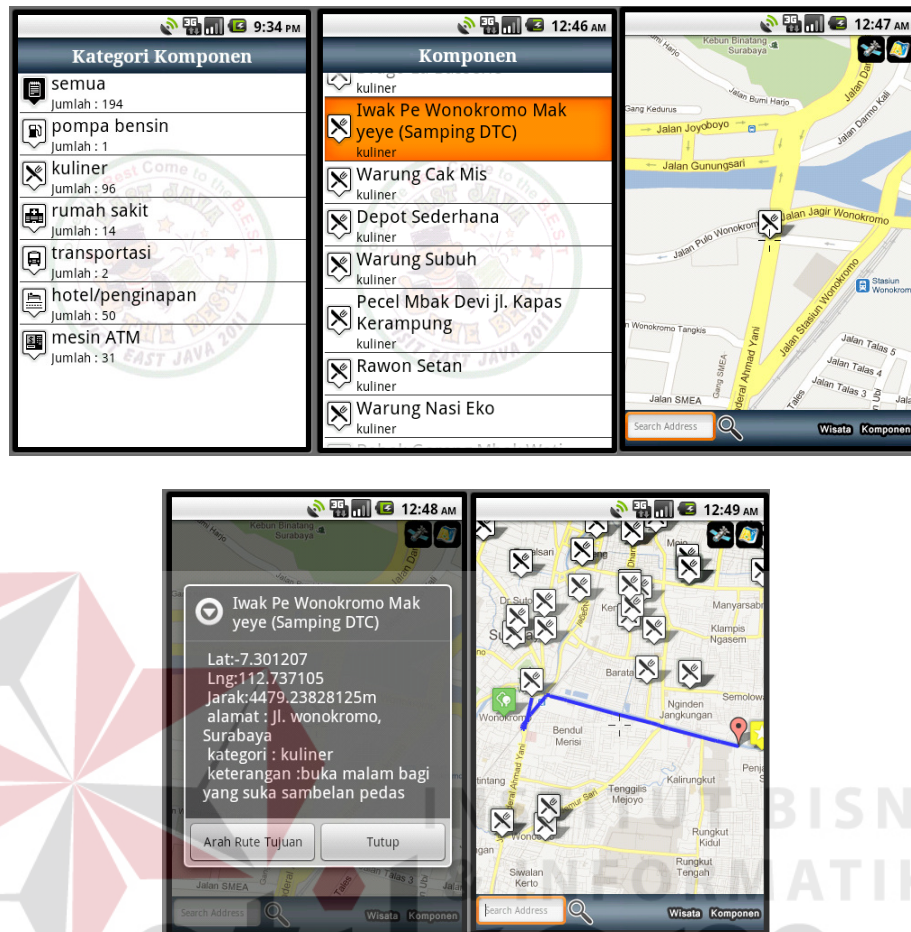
9:34 PM

Kategori Komponen

semua
Jumlah : 194

pompa bensin
Jumlah : 1

kuliner
Jumlah : 96

rumah sakit
Jumlah : 14

transportasi
Jumlah : 2

hotel/penginapan
Jumlah : 50

mesin ATM
Jumlah : 31

12:46 AM

Komponen

kuliner

Iwak Pe Wonokromo Mak yeye (Samping DTC)
kuliner

Warung Cak Mis
kuliner

Depot Sederhana
kuliner

Warung Subuh
kuliner

Pecel Mbak Devi jl. Kapas Kerampung
kuliner

Rawon Setan
kuliner

Warung Nasi Eko
kuliner

12:47 AM

Kebun Binatang Surabaya

Jalan Bumi Harjo

Gang Kedurus

Jalan Joyoboyo

Jalan Darmo Kali

Jalan Gunungsari

Jalan Jagir Wonokromo

Jalan Pulo Wonokromo

Stasiun Wonokromo

Jalan Stasiun Wonokromo

Wonokromo Tangkis

Gang SMEA

Jalan Ahmad Yani

Jalan Talas 5

Jalan Talas 4

Jalan Talas 3

Jalan SMEA

Search Address

Wisata Komponen

12:48 AM

Iwak Pe Wonokromo Mak yeye (Samping DTC)

Lat:-7.301207
Lng:112.737105
Jarak:4479.23828125m
alamat : Jl. wonokromo, Surabaya
kategori : kuliner
keterangan :buka malam bagi yang suka sambelan pedas

Arah Rute Tujuan

Tutup

Jalan SMEA

Search Address

Wisata Komponen

12:49 AM

Manyarsabe

Klampis Ngasem

Barata

Semolowa

Wonokromo

Bendul Merisi

Ngiden Jangkungan

Kalirungkut

Tenggilis Mejoyo

Rungkut Kidul

Rungkut Tengah

Siwalan Kerto

Search Address

Wisata Komponen